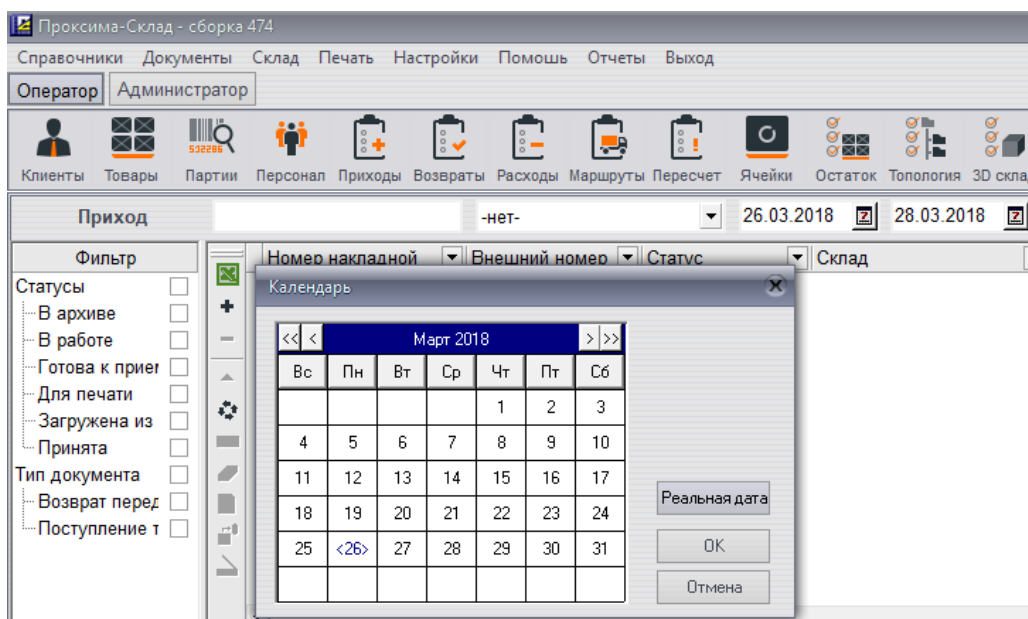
Проксима-Склад - сборка 474

Справочники Документы Склад Печать Настройки Помощь Отчеты Выход

Оператор Администратор

Клиенты Товары Партии Персонал Приходы Возвраты Расходы Маршруты Пересчет Ячейки Остаток Топология 3D скла

Приход -нет- 26.03.2018 28.03.2018

Фильтр
Статусы
В архиве
В работе
Готова к прием
Для печати
Загружена из
Принята
Тип документа
Возврат перед
Поступление т

Номер накладной Внешний номер Статус Склад

Календарь

<< < Март 2018 > >>

| Вс | Пн | Вт | Ср | Чт | Пт | Сб |
|---|---|---|---|---|---|---|
| | | | | 1 | 2 | 3 |
| 4 | 5 | 6 | 7 | 8 | 9 | 10 |
| 11 | 12 | 13 | 14 | 15 | 16 | 17 |
| 18 | 19 | 20 | 21 | 22 | 23 | 24 |
| 25 | <26> | 27 | 28 | 29 | 30 | 31 |
| | | | | | | |

Реальная дата
OK
Отмена